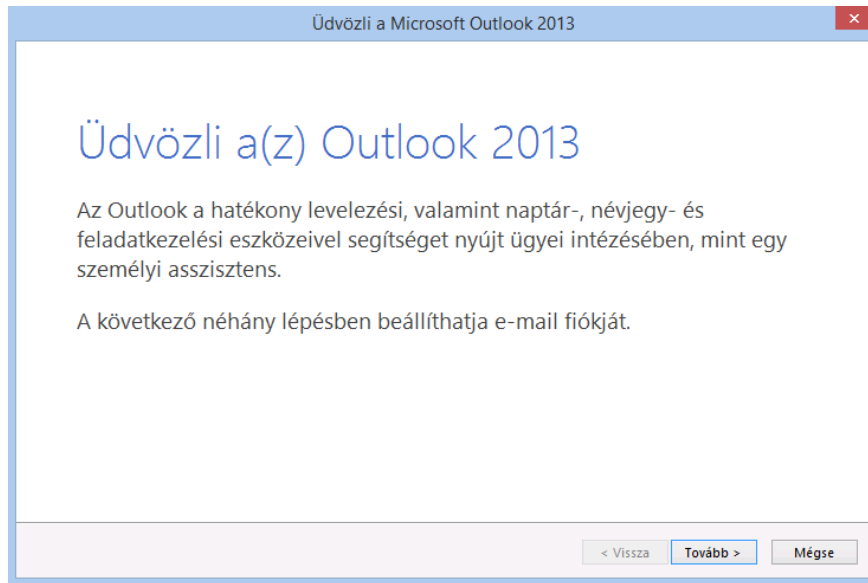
Üdvözli a Microsoft Outlook 2013

Üdvözli a(z) Outlook 2013

Az Outlook a hatékony levelezési, valamint naptár-, névjegy- és feladatkezelési eszközeivel segítséget nyújt ügyei intézésében, mint egy személyi asszisztens.

A következő néhány lépésben beállíthatja e-mail fiókját.

< Vissza
Tovább >
Mégse